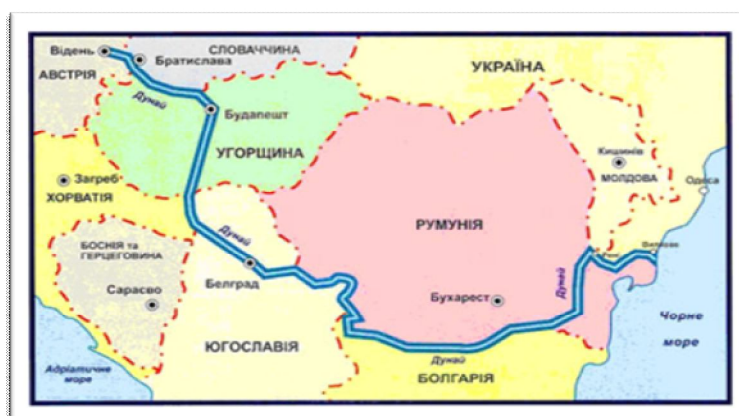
Відень
Братислава
СЛОВАЧЧИНА
УКРАЇНА
АВСТРІЯ
Дунай
Будапешт
УГОРЩИНА
Кишинів
МОЛДОВА
Одеса
Загреб
ХОРВАТІЯ
Дунай
РУМУНІЯ
БОСНІЯ та ГЕРЦЕГОВИНА
Вилкове
Сараєво
Белград
Дунай
Бухарест
Чорне море
ЮГОСЛАВІЯ
Дунай
Адріатичне море
БОЛГАРІЯ